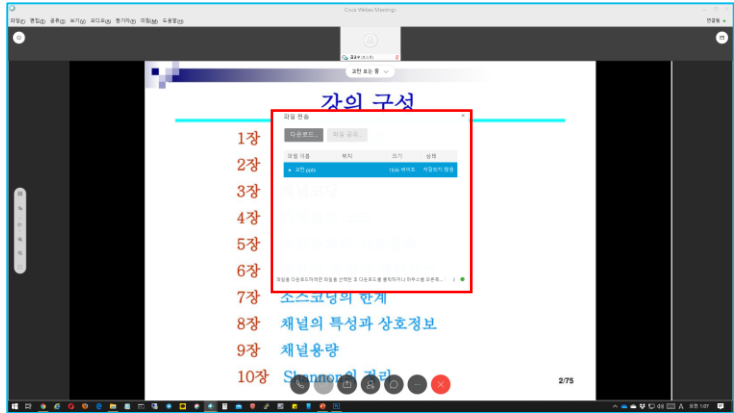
Cisco Webex Meetings

파일(F) 편집(E) 공유(S) 보기(V) 오디오(A) 참가자(P) 미팅(M) 도움말(H)

연결됨

강의 구성

1장
2장
3장
4장
5장
6장
7장 소스코딩의 한계
8장 채널의 특성과 상호정보
9장 채널용량
10장 Shannon의 정리

2/75

파일 전송

다운로드...

파일 이름
크기
상태
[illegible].pptx
다운로드 완료

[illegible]